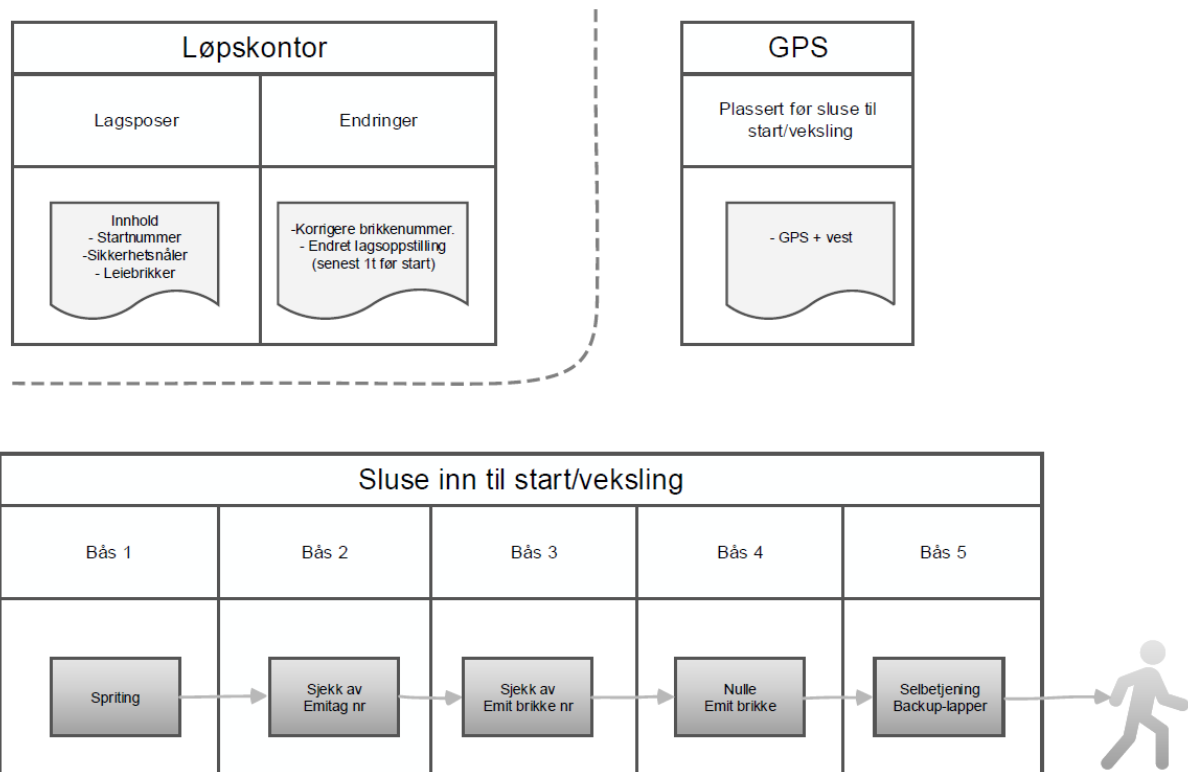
Løpskontor

Lagsposer

Endringer

Innhold
- Startnummer
-Sikkerhetsnåler
- Leiebrikker

-Korrigere brikkenummer.
- Endret lagsoppstilling
(senest 1t før start)

GPS

Plassert før sluse til start/veksling

- GPS + vest

Sluse inn til start/veksling

Bås 1

Bås 2

Bås 3

Bås 4

Bås 5

Spriting

Sjekk av
Emitag nr

Sjekk av
Emit brikke nr

Nulle
Emit brikke

Selbetjening
Backup-lapper